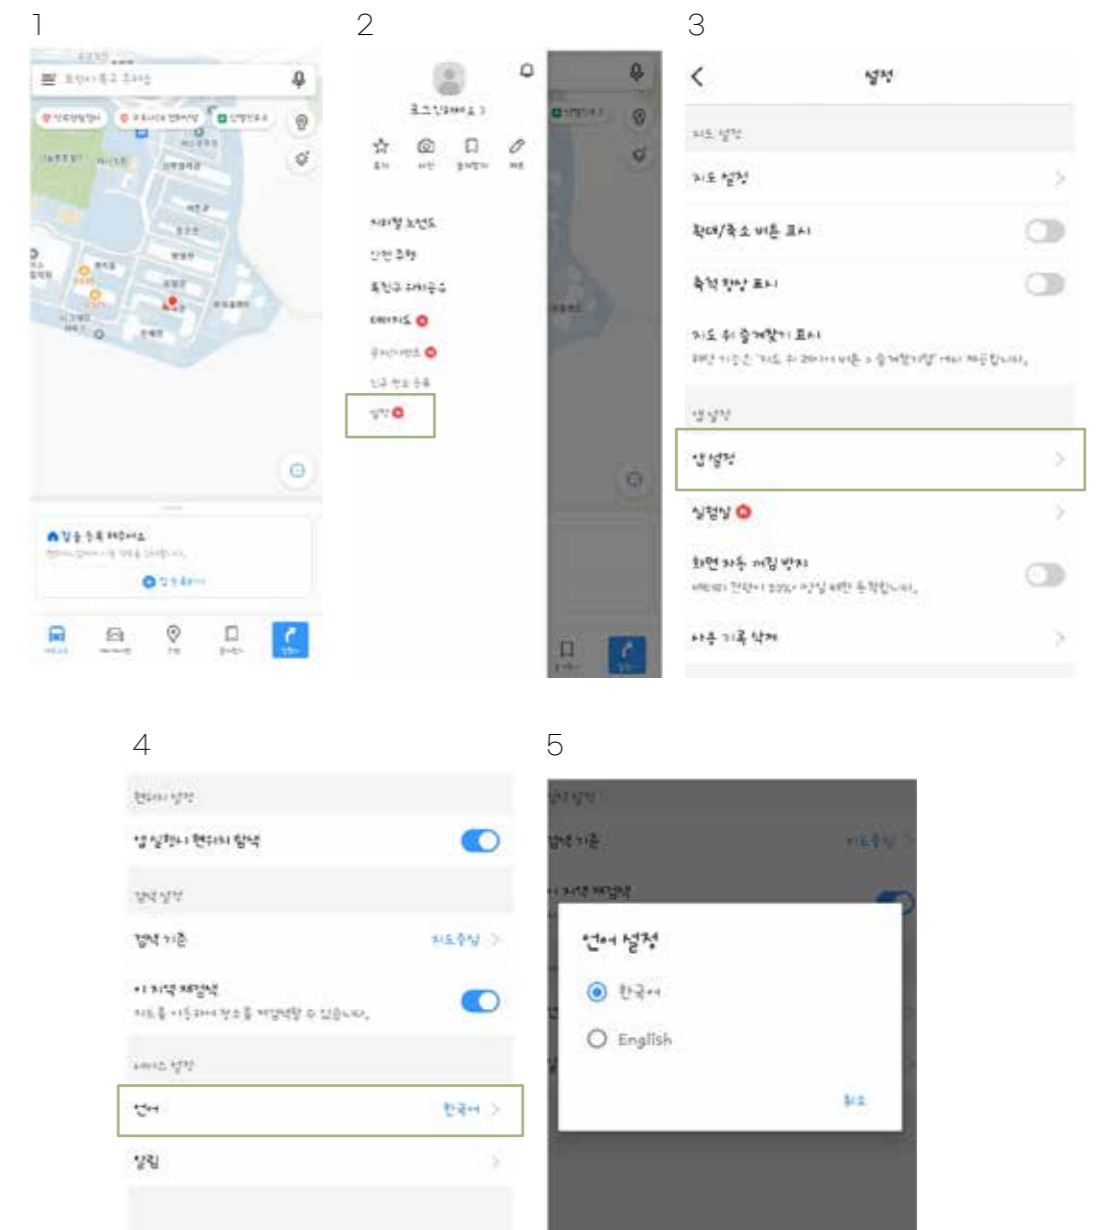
1

2

3

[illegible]

설정

지도 설정

지도 설정

확대/축소 버튼 표시

축척 방향 표시

지도 위 즐겨찾기 표시

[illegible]

앱 설정

앱 설정

실험실

화면 자동 꺼짐 방지

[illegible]

사용 기록 삭제

4

현위치 설정

앱 실행시 현위치 탐색

검색 설정

검색 기준

지도중심

이 지역 재검색

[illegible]

서비스 설정

언어

한국어

알림

5

언어 설정

검색 기준

이 지역 재검색

언어 설정

한국어

English

취소